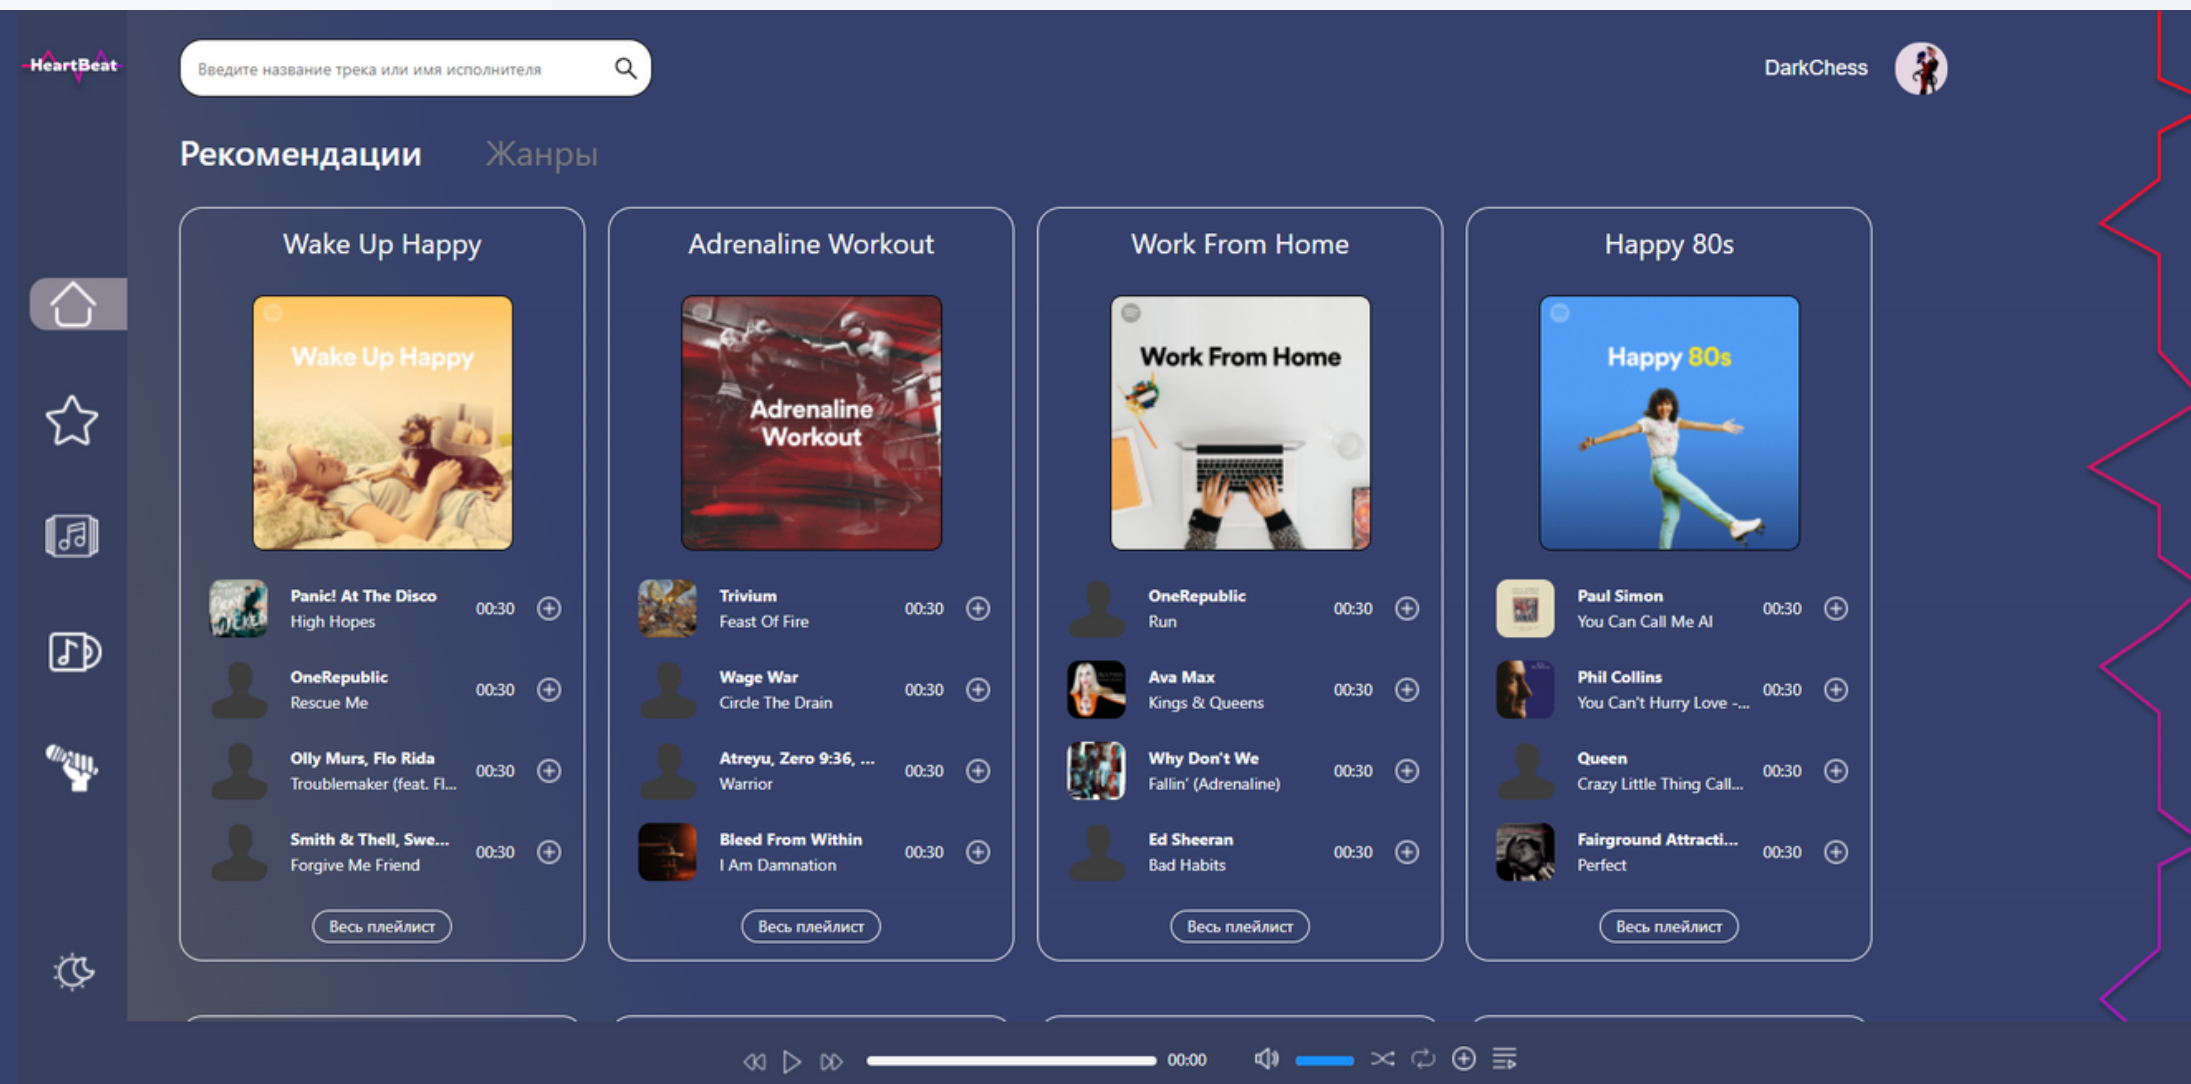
HeartBeat

Введите название трека или имя исполнителя

DarkChess

Рекомендации Жанры

Wake Up Happy

Wake Up Happy

Panic! At The Disco
High Hopes
00:30

OneRepublic
Rescue Me
00:30

Olly Murs, Flo Rida
Troublemaker (feat. Fl...
00:30

Smith & Thell, Swe...
Forgive Me Friend
00:30

Весь плейлист

Adrenaline Workout

Adrenaline Workout

Trivium
Feast Of Fire
00:30

Wage War
Circle The Drain
00:30

Atreyu, Zero 9:36, ...
Warrior
00:30

Bleed From Within
I Am Damnation
00:30

Весь плейлист

Work From Home

Work From Home

OneRepublic
Run
00:30

Ava Max
Kings & Queens
00:30

Why Don't We
Fallin' (Adrenaline)
00:30

Ed Sheeran
Bad Habits
00:30

Весь плейлист

Happy 80s

Happy 80s

Paul Simon
You Can Call Me Al
00:30

Phil Collins
You Can't Hurry Love -...
00:30

Queen
Crazy Little Thing Call...
00:30

Fairground Attracti...
Perfect
00:30

Весь плейлист

00:00